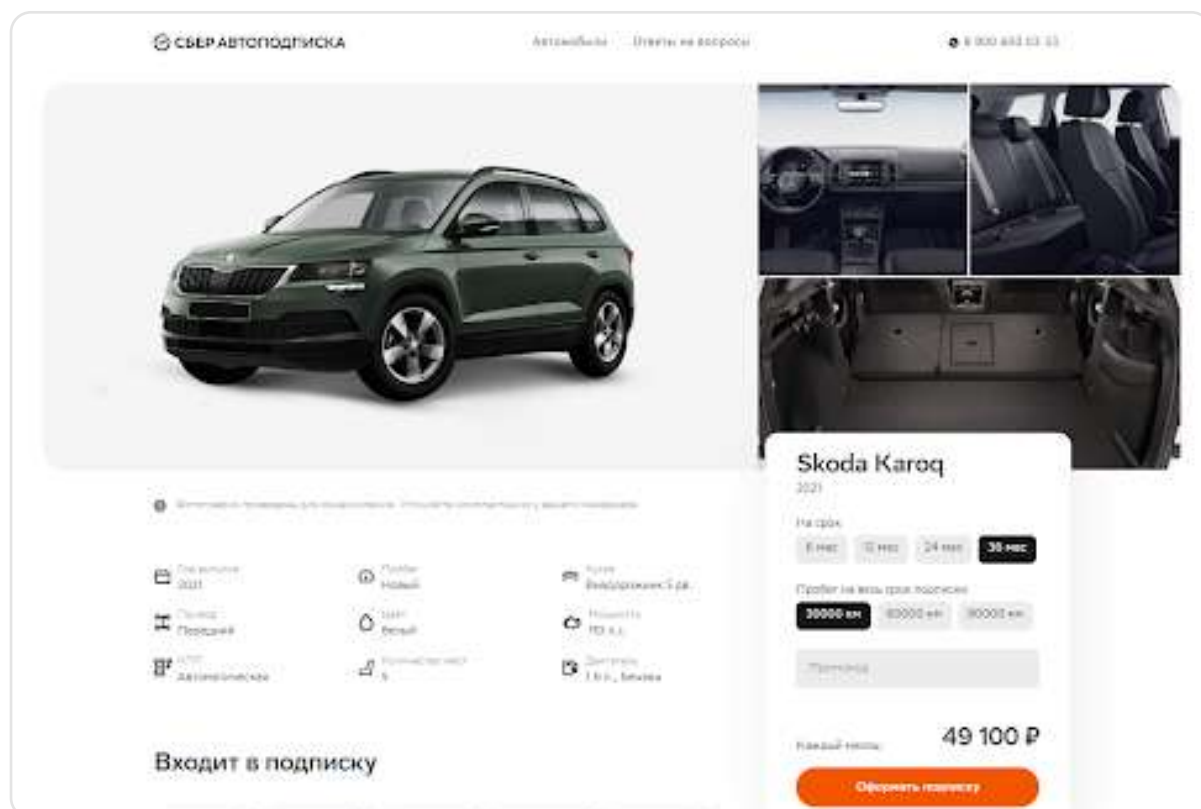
СБЕР АВТОПОДПИСКА

Автомобили Ответы на вопросы

8 800 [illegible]

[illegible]

Год выпуска
2021

Пробег
Новый

Кузов
Внедорожник 5 дв.

Привод
Передний

Цвет
Белый

Мощность
150 л.с.

КПП
Автоматическая

Количество мест
5

Двигатель
1.4 л., Бензин

Входит в подписку

Skoda Karoq
2021

На срок
6 мес 12 мес 24 мес 36 мес

Пробег на весь срок подписки
30000 км 60000 км 90000 км

Промокод

Каждый месяц
49 100 ₽

Оформить подписку